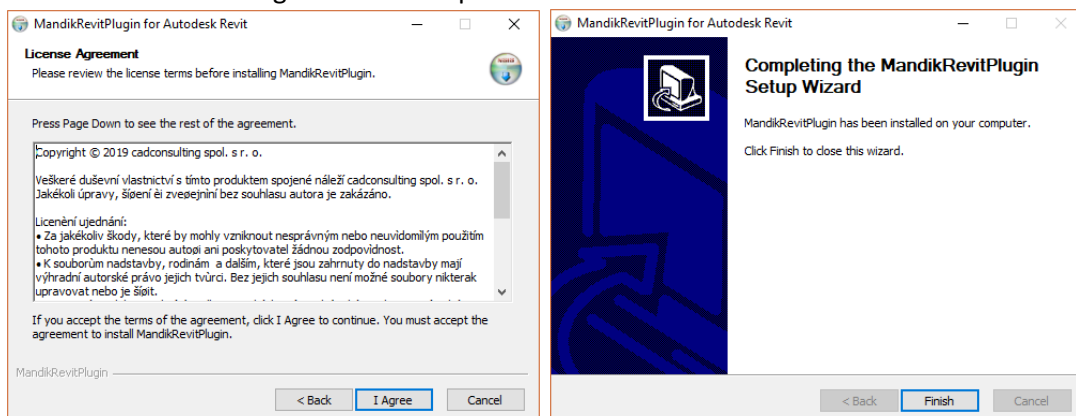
MandikRevitPlugin for Autodesk Revit

License Agreement
Please review the license terms before installing MandikRevitPlugin.

Press Page Down to see the rest of the agreement.

Copyright © 2019 cadconsulting spol. s r. o.

Veškeré duševní vlastnictví s tímto produktem spojené náleží cadconsulting spol. s r. o. Jakékoli úpravy, šíøení èi zveøejnìní bez souhlasu autora je zakázáno.

Licenèní ujednání:
• Za jakékoliv škody, které by mohly vzniknout nesprávným nebo neuvìdomìlým použitím tohoto produktu nenesou autoøi ani poskytovatel žádnou zodpovìdnost.
• K souborùm nadstavby, rodinám a dalším, které jsou zahrnuty do nadstavby mají výhradní autorské právo jejich tvùrci. Bez jejich souhlasu není možné soubory nikterak upravovat nebo je šíøit.

If you accept the terms of the agreement, click I Agree to continue. You must accept the agreement to install MandikRevitPlugin.

MandikRevitPlugin

< Back
I Agree
Cancel

MandikRevitPlugin for Autodesk Revit

Completing the MandikRevitPlugin Setup Wizard

MandikRevitPlugin has been installed on your computer.

Click Finish to close this wizard.

< Back
Finish
Cancel